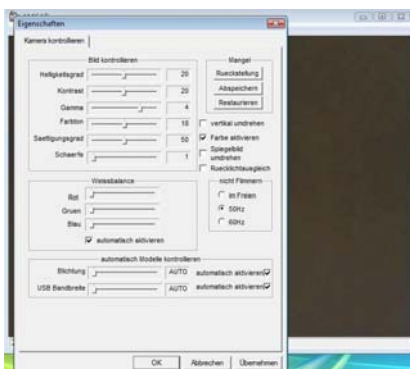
Eigenschaften

Kamera kontrollieren

Bild kontrollieren

Helligkeitsgrad 20

Kontrast 20

Gamma 4

Farbton 18

Saettigungsgrad 50

Schaerfe 1

Mangel

Rueckstellung

Abspeichern

Restaurieren

vertikal umdrehen

Farbe aktivieren

Spiegelbild umdrehen

Rueckllichtausgleich

Weissbalance

Rot

Gruen

Blau

automatisch aktivieren

nicht Flimmern

im Freien

50Hz

60Hz

automatisch Modelle kontrollieren

Blichtung AUTO automatisch aktivieren

USB Bandbreite AUTO automatisch aktivieren

OK Abbrechen Übernehmen